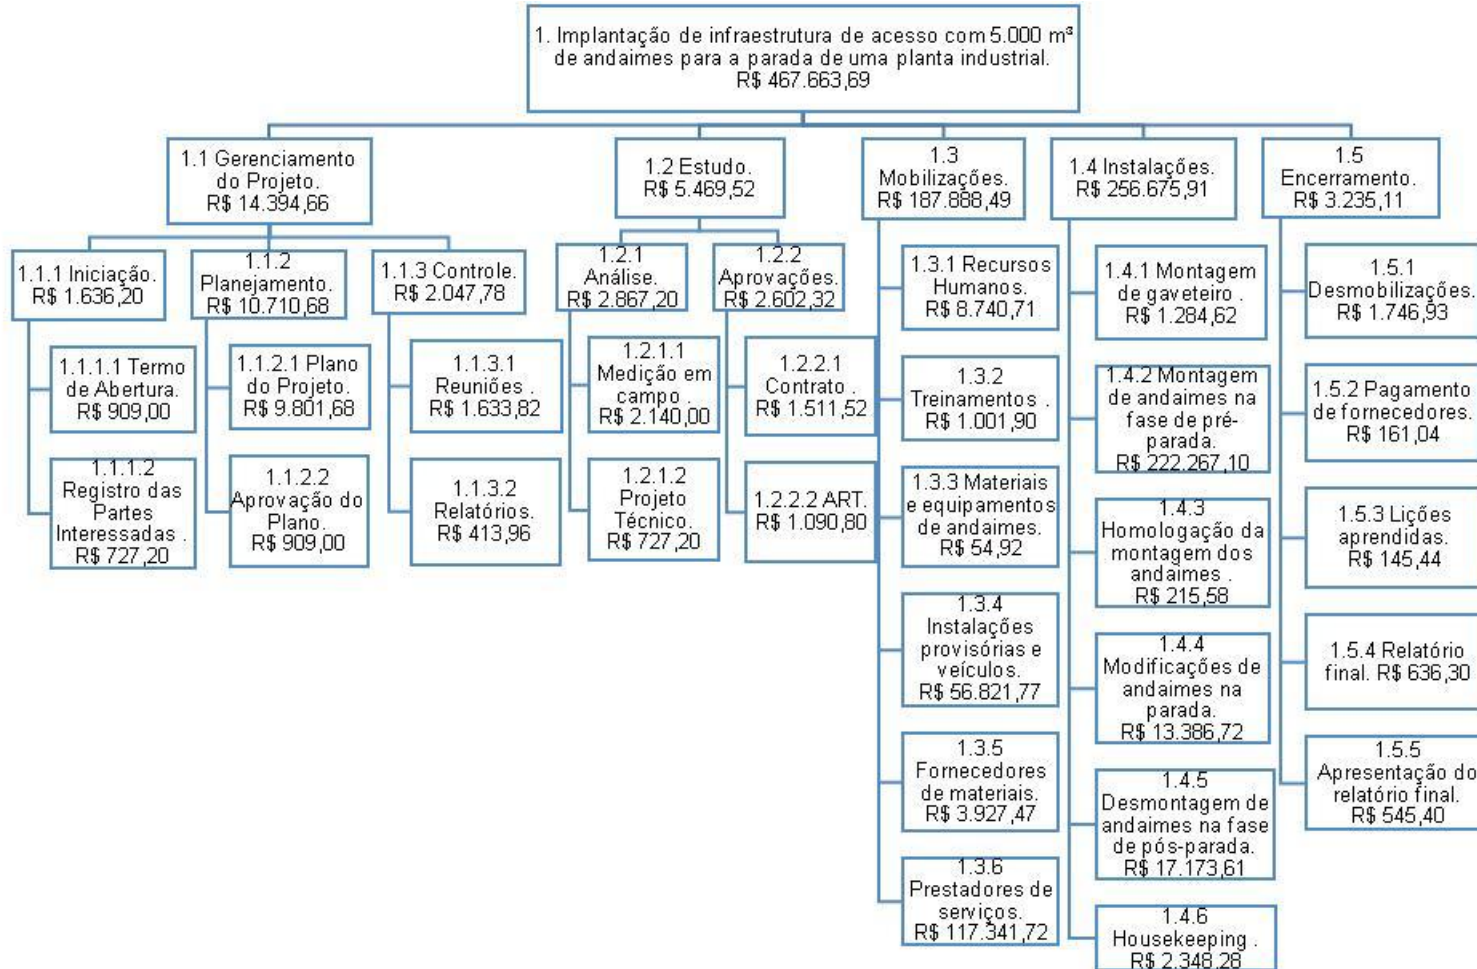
1. Implantação de infraestrutura de acesso com 5.000 m³ de andaimes para a parada de uma planta industrial. R$ 467.663,69

1.1 Gerenciamento do Projeto. R$ 14.394,66

1.1.1 Iniciação. R$ 1.636,20

1.1.1.1 Termo de Abertura. R$ 909,00

1.1.1.2 Registro das Partes Interessadas . R$ 727,20

1.1.2 Planejamento. R$ 10.710,68

1.1.2.1 Plano do Projeto. R$ 9.801,68

1.1.2.2 Aprovação do Plano. R$ 909,00

1.1.3 Controle. R$ 2.047,78

1.1.3.1 Reuniões . R$ 1.633,82

1.1.3.2 Relatórios. R$ 413,96

1.2 Estudo. R$ 5.469,52

1.2.1 Análise. R$ 2.867,20

1.2.1.1 Medição em campo . R$ 2.140,00

1.2.1.2 Projeto Técnico. R$ 727,20

1.2.2 Aprovações. R$ 2.602,32

1.2.2.1 Contrato . R$ 1.511,52

1.2.2.2 ART. R$ 1.090,80

1.3 Mobilizações. R$ 187.888,49

1.3.1 Recursos Humanos. R$ 8.740,71

1.3.2 Treinamentos . R$ 1.001,90

1.3.3 Materiais e equipamentos de andaimes. R$ 54,92

1.3.4 Instalações provisórias e veículos. R$ 56.821,77

1.3.5 Fornecedores de materiais. R$ 3.927,47

1.3.6 Prestadores de serviços. R$ 117.341,72

1.4 Instalações. R$ 256.675,91

1.4.1 Montagem de gaveteiro . R$ 1.284,62

1.4.2 Montagem de andaimes na fase de pré-parada. R$ 222.267,10

1.4.3 Homologação da montagem dos andaimes . R$ 215,58

1.4.4 Modificações de andaimes na parada. R$ 13.386,72

1.4.5 Desmontagem de andaimes na fase de pós-parada. R$ 17.173,61

1.4.6 Housekeeping . R$ 2.348,28

1.5 Encerramento. R$ 3.235,11

1.5.1 Desmobilizações. R$ 1.746,93

1.5.2 Pagamento de fornecedores. R$ 161,04

1.5.3 Lições aprendidas. R$ 145,44

1.5.4 Relatório final. R$ 636,30

1.5.5 Apresentação do relatório final. R$ 545,40